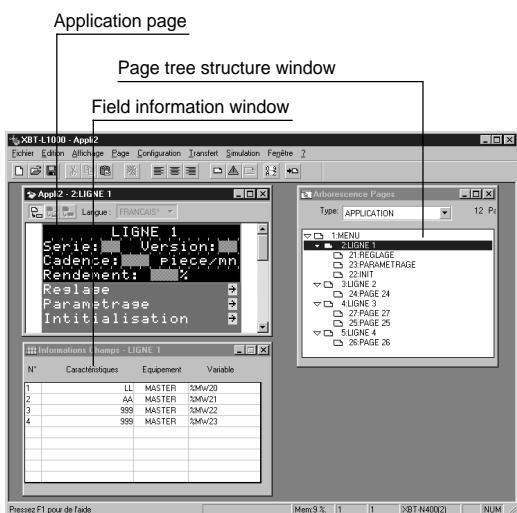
Application page

Page tree structure window

Field information window

XBT-L1000 - Appli2

Fichier Edition Affichage Page Configuration Transfert Simulation Fenêtre ?

Appli2 - 2:LIGNE 1

Langue : FRANCAIS*

LIGNE 1
Serie: Version:
Cadence: piece/mn
Rendement: %
Reglage
Parametrage
Intitialisation

Informations Champs - LIGNE 1

| N° | Caractéristiques | Equipement | Variable |
|---|---|---|---|
| 1 | LL | MASTER | %MW20 |
| 2 | AA | MASTER | %MW21 |
| 3 | 999 | MASTER | %MW22 |
| 4 | 999 | MASTER | %MW23 |

Arborescence Pages

Type: APPLICATION

12 Pa

1:MENU
2:LIGNE 1
21:REGLAGE
23:PARAMETRAGE
22:INIT
3:LIGNE 2
24:PAGE 24
4:LIGNE 3
27:PAGE 27
25:PAGE 25
5:LIGNE 4
26:PAGE 26

Pressez F1 pour de l'aide

Mem:9 % 1 1 XBT-N400(2) NUM